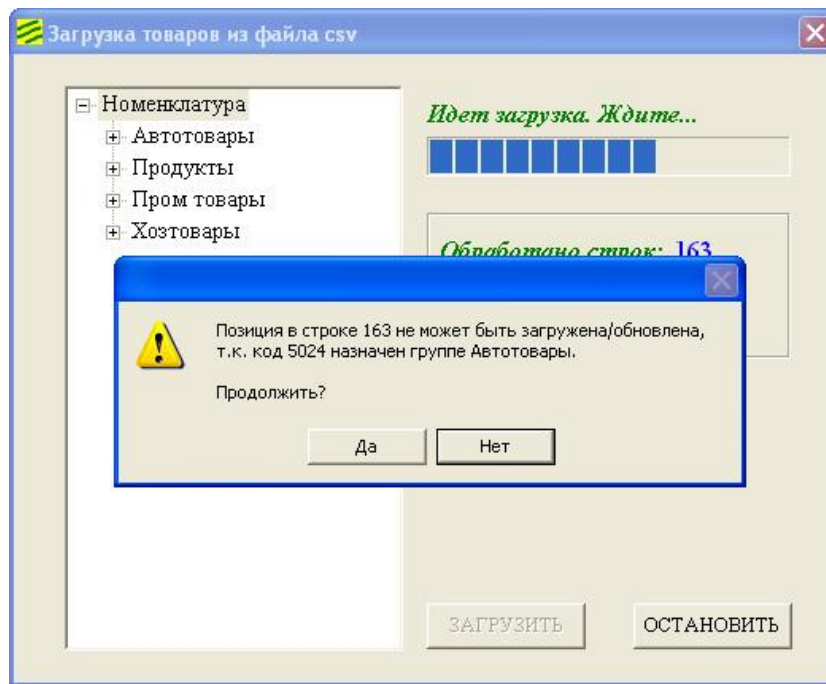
Загрузка товаров из файла csv

Номенклатура
Автотовары
Продукты
Пром товары
Хозтовары

Идет загрузка. Ждите...

Обработано строк: 163

Позиция в строке 163 не может быть загружена/обновлена, т.к. код 5024 назначен группе Автотовары.

Продолжить?

Да
Нет

ЗАГРУЗИТЬ
ОСТАНОВИТЬ